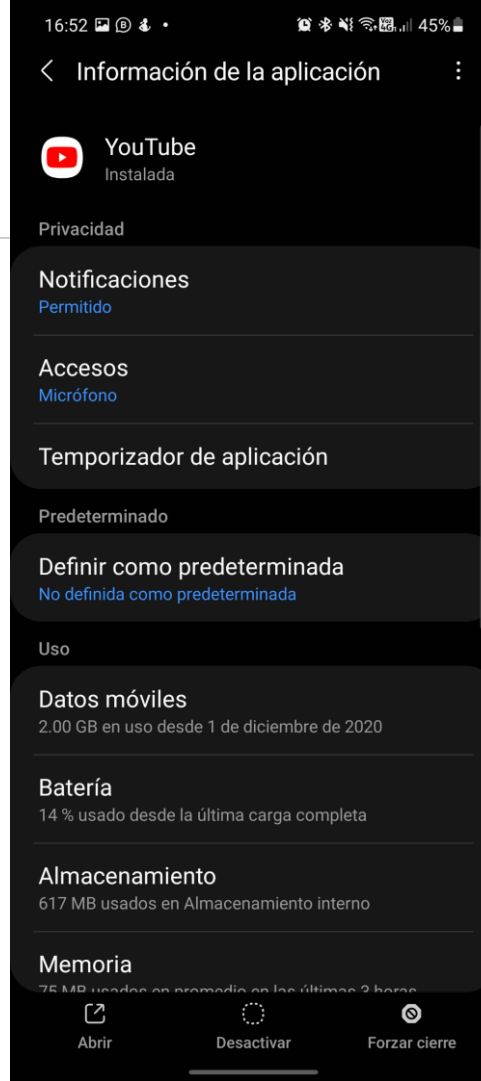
16:52 45%

Información de la aplicación

YouTube
Instalada

Privacidad

Notificaciones
Permitido

Accesos
Micrófono

Temporizador de aplicación

Predeterminado

Definir como predeterminada
No definida como predeterminada

Uso

Datos móviles
2.00 GB en uso desde 1 de diciembre de 2020

Batería
14 % usado desde la última carga completa

Almacenamiento
617 MB usados en Almacenamiento interno

Memoria
75 MB usados en promedio en las últimas 3 horas

Abrir Desactivar Forzar cierre